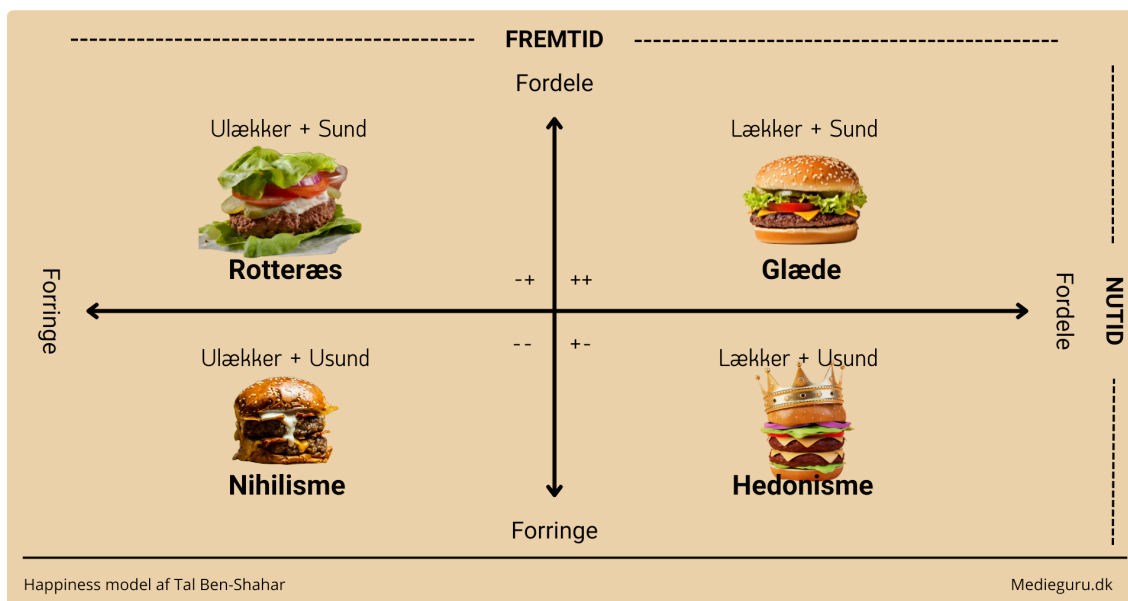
FREMTID

Fordele

Ulækker + Sund

Lækker + Sund

Rotteræs

Glæde

Forringe

-+

++

NUTID

Fordele

--

+-

Ulækker + Usund

Lækker + Usund

Nihilisme

Hedonisme

Forringe

Happiness model af Tal Ben-Shahar

Medieguru.dk